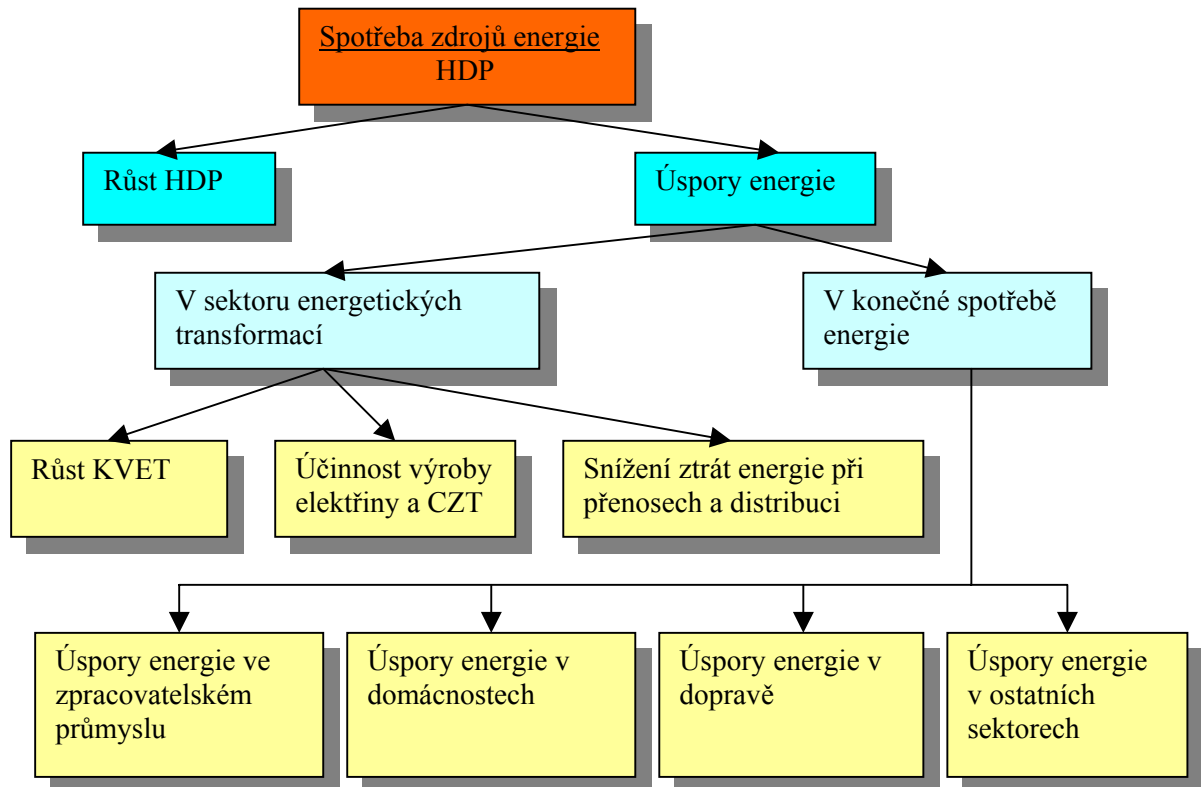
Spotřeba zdrojů energie
HDP

Růst HDP

Úspory energie

V sektoru energetických transformací

V konečné spotřebě energie

Růst KVET

Účinnost výroby elektřiny a CZT

Snížení ztrát energie při přenosech a distribuci

Úspory energie ve zpracovatelském průmyslu

Úspory energie v domácnostech

Úspory energie v dopravě

Úspory energie v ostatních sektorech